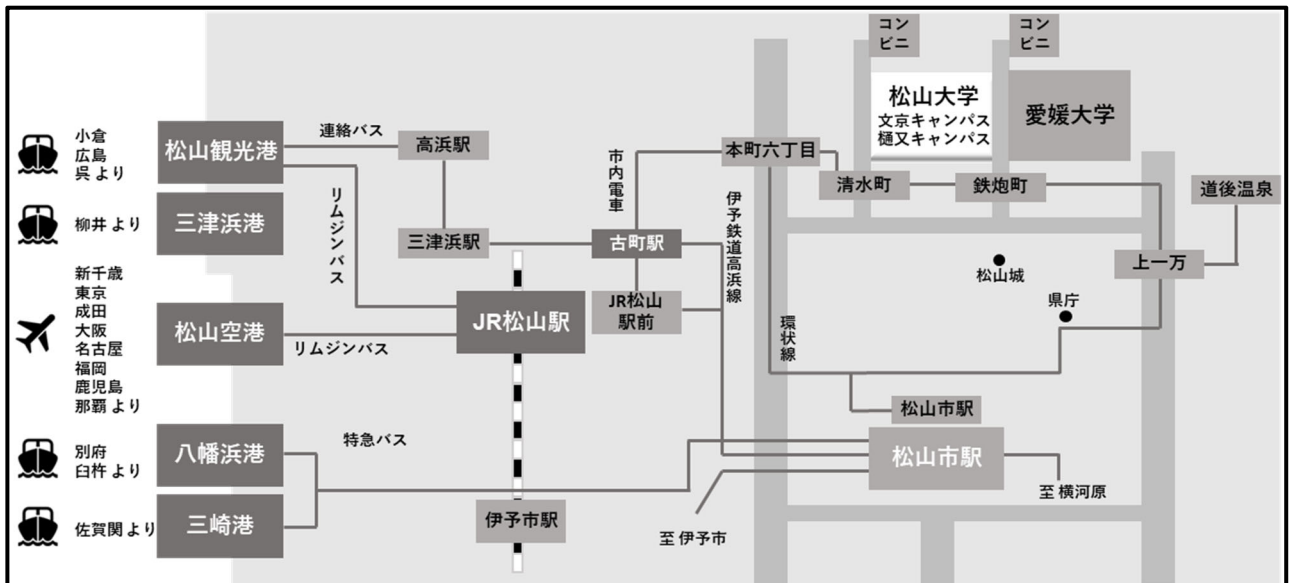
コンビニ

コンビニ

松山大学
文京キャンパス
樋又キャンパス

愛媛大学

小倉
広島
呉 より

松山観光港

連絡バス

高浜駅

市内電車

本町六丁目

清水町

鉄炮町

道後温泉

柳井 より

三津浜港

リムジンバス

伊予鉄道高浜線

三津浜駅

古町駅

松山城

上一万

新千歳
東京
成田
大阪
名古屋
福岡
鹿児島
那覇 より

松山空港

リムジンバス

JR松山駅

JR松山駅前

環状線

県庁

松山市駅

特急バス

別府
臼杵 より

八幡浜港

松山市駅

至 横河原

佐賀関 より

三崎港

伊予市駅

至 伊予市